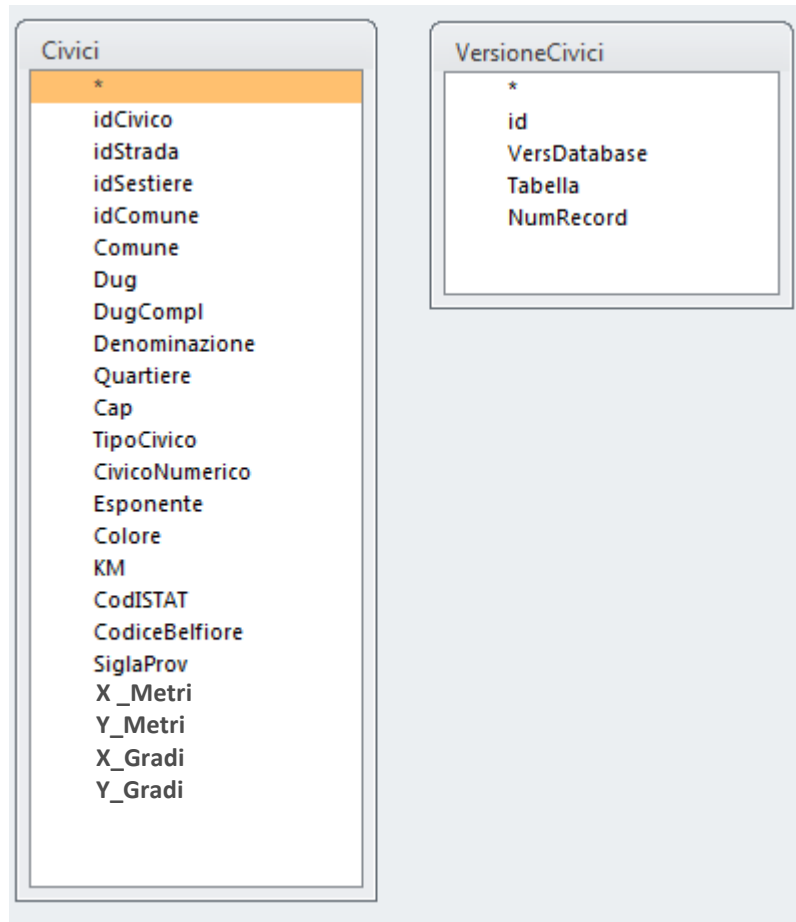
Civici

*
idCivico
idStrada
idSestiere
idComune
Comune
Dug
DugCompl
Denominazione
Quartiere
Cap
TipoCivico
CivicoNumerico
Esponente
Colore
KM
CodISTAT
CodiceBelfiore
SiglaProv
X _Metri
Y_Metri
X_Gradi
Y_Gradi

VersioneCivici

*
id
VersDatabase
Tabella
NumRecord